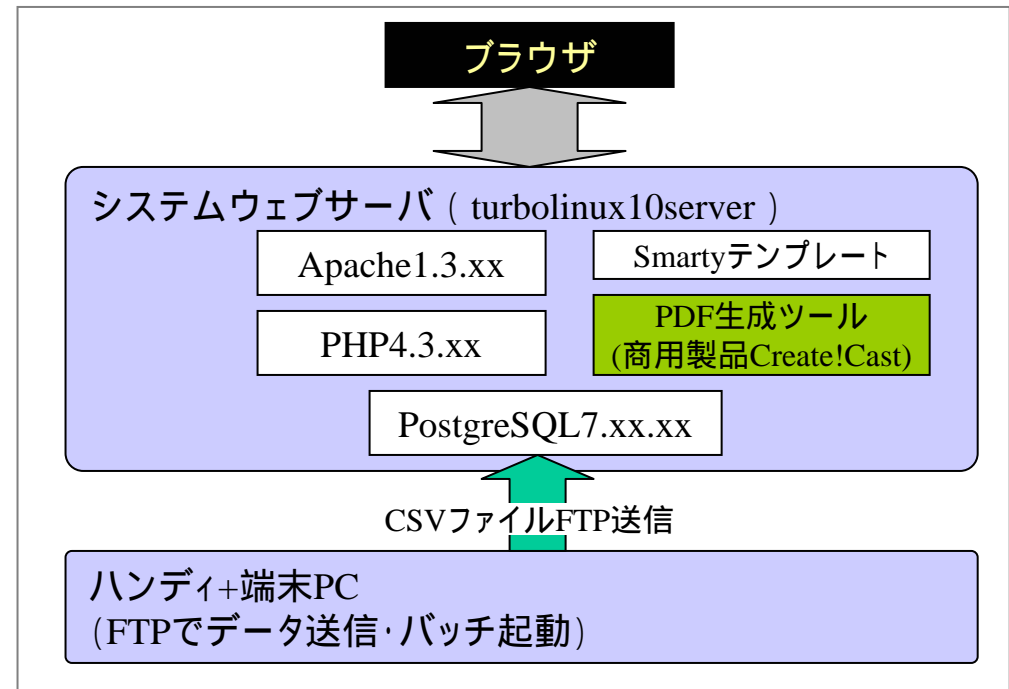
ブラウザ

システムウェブサーバ（ turbolinux10server ）

Apache1.3.xx

Smartyテンプレート

PHP4.3.xx

PDF生成ツール
(商用製品Create!Cast)

PostgreSQL7.xx.xx

CSVファイルFTP送信

ハンディ+端末PC
(FTPでデータ送信･バッチ起動)